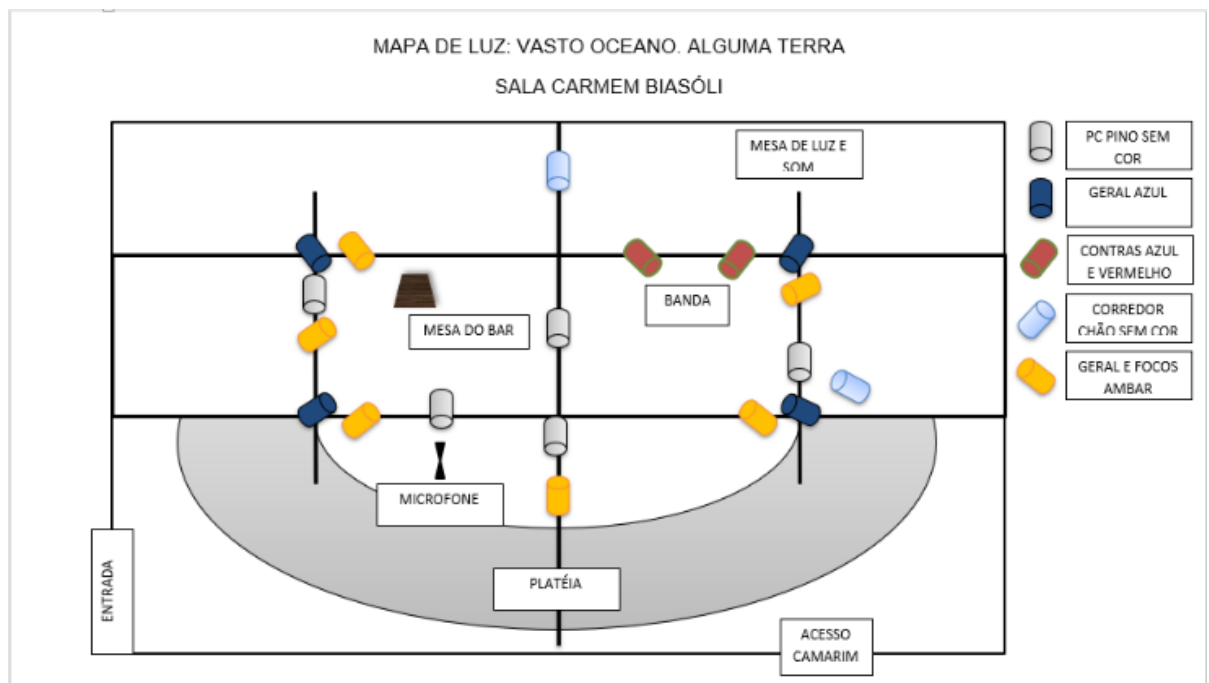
MAPA DE LUZ: VASTO OCEANO. ALGUMA TERRA

SALA CARMEM BIASÓLI

MESA DE LUZ E SOM

PC PINO SEM COR

GERAL AZUL

CONTRAS AZUL E VERMELHO

CORREDOR CHÃO SEM COR

GERAL E FOCOS AMBAR

BANDA

MESA DO BAR

MICROFONE

PLATÉIA

ENTRADA

ACESSO CAMARIM